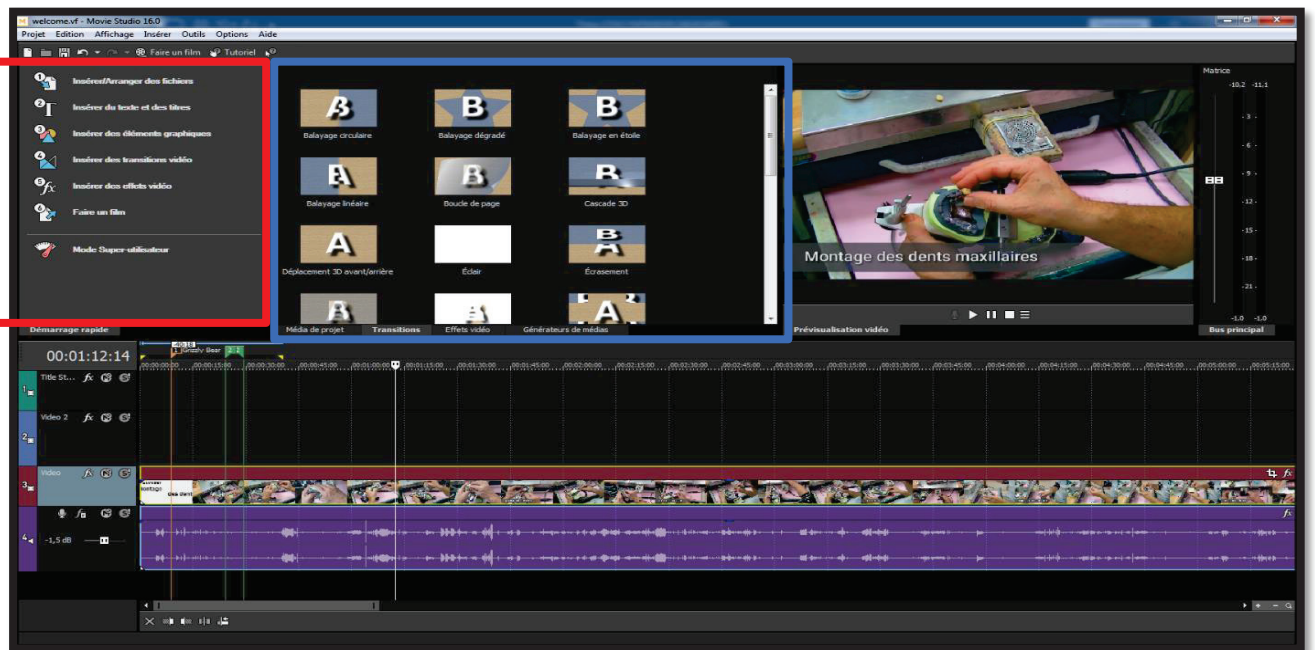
welcome.vf - Movie Studio 16.0

Projet Edition Affichage Insérer Outils Options Aide

Faire un film Tutoriel

Insérer/Arranger des fichiers
Insérer du texte et des titres
Insérer des éléments graphiques
Insérer des transitions vidéo
Insérer des effets vidéo
Faire un film
Mode Super-utilisateur

Démarrage rapide

Balayage circulaire
Balayage dégradé
Balayage en étoile
Balayage linéaire
Boucle de page
Cascade 3D
Déplacement 3D avant/arrière
Éclair
Écrasement

Média de projet Transitions Effets vidéo Générateurs de médias

Montage des dents maxillaires

Prévisualisation vidéo

Matrice
-10,2 -11,1
-3
-6
-9
-12
-15
-18
-21
-1,0 -1,0
Bus principal

00:01:12:14

Title St...
Video 2
Video
-1,5 dB

00:00:00:00 00:00:15:00 00:00:30:00 00:00:45:00 00:01:00:00 00:01:15:00 00:01:30:00 00:01:45:00 00:02:00:00 00:02:15:00 00:02:30:00 00:02:45:00 00:03:00:00 00:03:15:00 00:03:30:00 00:03:45:00 00:04:00:00 00:04:15:00 00:04:30:00 00:04:45:00 00:05:00:00 00:05:15:00